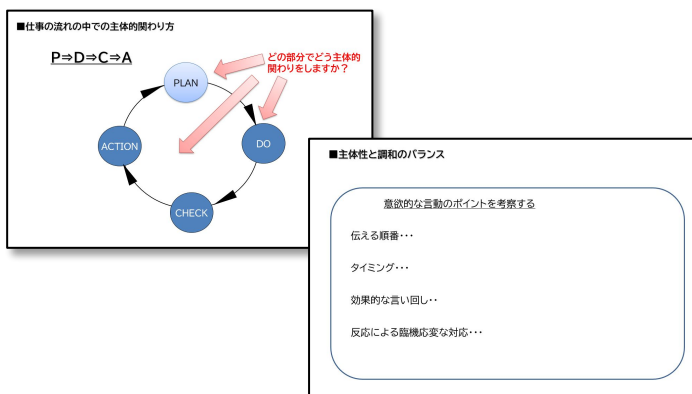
■仕事の流れの中での主体的関わり方

P⇒D⇒C⇒A

どの部分でどう主体的関わりをしますか？

PLAN

DO

CHECK

ACTION

■主体性と調和のバランス

意欲的な言動のポイントを考察する

伝える順番・・・

タイミング・・・

効果的な言い回し・・

反応による臨機応変な対応・・・